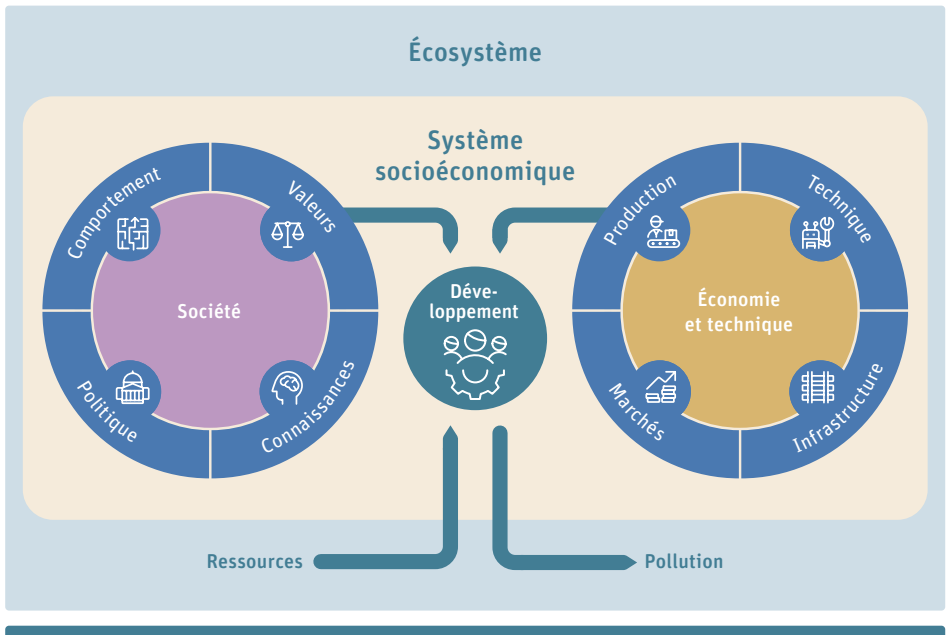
Écosystème

Système socioéconomique

Comportement

Valeurs

Société

Politique

Connaissances

Déve-loppement

Production

Technique

Économie et technique

Marchés

Infrastructure

Ressources

Pollution